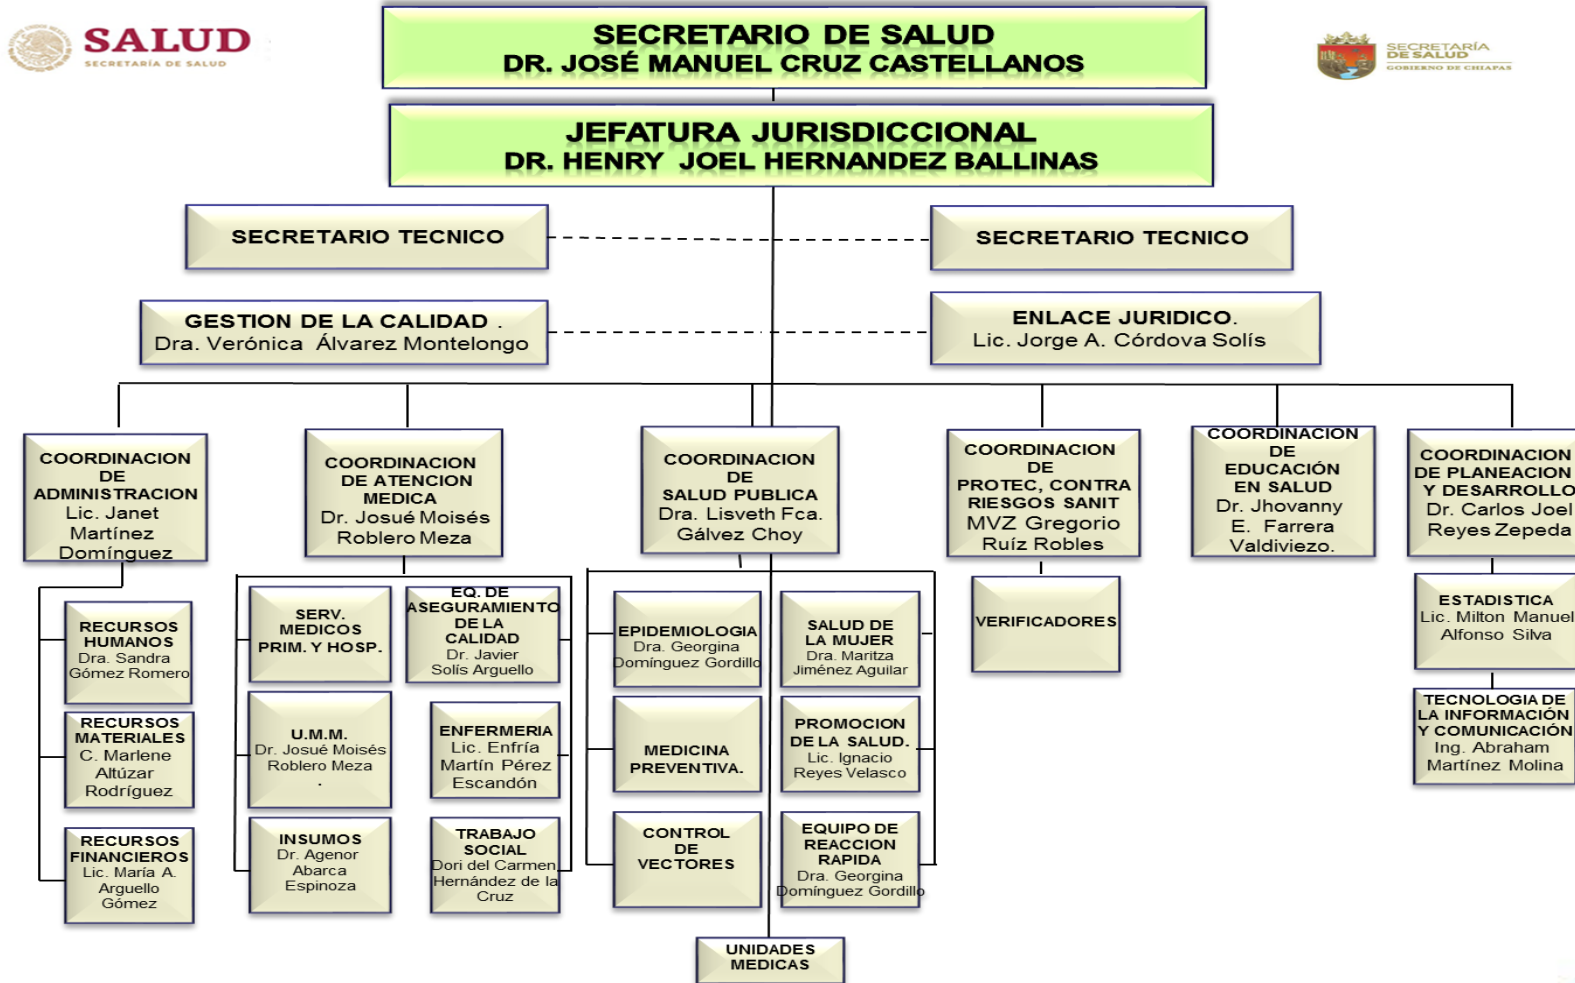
SALUD
SECRETARÍA DE SALUD

SECRETARIO DE SALUD
DR. JOSÉ MANUEL CRUZ CASTELLANOS

SECRETARÍA DE SALUD
GOBIERNO DE CHIAPAS

JEFATURA JURISDICCIONAL
DR. HENRY JOEL HERNANDEZ BALLINAS

SECRETARIO TECNICO

SECRETARIO TECNICO

GESTION DE LA CALIDAD .
Dra. Verónica Álvarez Montelongo

ENLACE JURIDICO.
Lic. Jorge A. Córdova Solís

COORDINACION DE ADMINISTRACION
Lic. Janet Martínez Domínguez

COORDINACION DE ATENCION MEDICA
Dr. Josué Moisés Roblero Meza

COORDINACION DE SALUD PUBLICA
Dra. Lisveth Fca. Gálvez Choy

COORDINACION DE PROTEC, CONTRA RIESGOS SANIT
MVZ Gregorio Ruíz Robles

COORDINACION DE EDUCACIÓN EN SALUD
Dr. Jhovanny E. Farrera Valdiviezo.

COORDINACION DE PLANEACION Y DESARROLLO
Dr. Carlos Joel Reyes Zepeda

RECURSOS HUMANOS
Dra. Sandra Gómez Romero

RECURSOS MATERIALES
C. Marlene Altúzar Rodríguez

RECURSOS FINANCIEROS
Lic. María A. Arguello Gómez

SERV. MEDICOS PRIM. Y HOSP.

EQ. DE ASEGURAMIENTO DE LA CALIDAD
Dr. Javier Solís Arguello

U.M.M.
Dr. Josué Moisés Roblero Meza
.

ENFERMERIA
Lic. Enfría Martín Pérez Escandón

INSUMOS
Dr. Agenor Abarca Espinoza

TRABAJO SOCIAL
Dori del Carmen Hernández de la Cruz

EPIDEMIOLOGIA
Dra. Georgina Domínguez Gordillo

SALUD DE LA MUJER
Dra. Maritza Jiménez Aguilar

MEDICINA PREVENTIVA.

PROMOCION DE LA SALUD.
Lic. Ignacio Reyes Velasco

CONTROL DE VECTORES

EQUIPO DE REACCION RAPIDA
Dra. Georgina Domínguez Gordillo

UNIDADES MEDICAS

VERIFICADORES

ESTADISTICA
Lic. Milton Manuel Alfonso Silva

TECNOLOGIA DE LA INFORMACIÓN Y COMUNICACIÓN
Ing. Abraham Martínez Molina